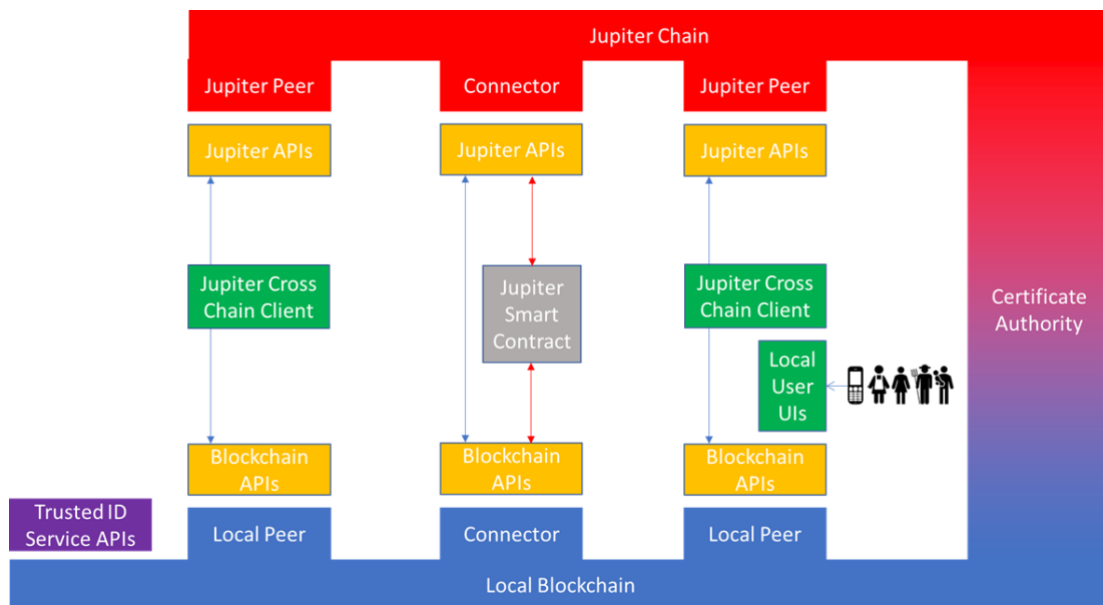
Jupiter Chain

Jupiter Peer

Connector

Jupiter Peer

Jupiter APIs

Jupiter APIs

Jupiter APIs

Jupiter Cross Chain Client

Jupiter Smart Contract

Jupiter Cross Chain Client

Certificate Authority

Local User UIs

Blockchain APIs

Blockchain APIs

Blockchain APIs

Trusted ID Service APIs

Local Peer

Connector

Local Peer

Local Blockchain